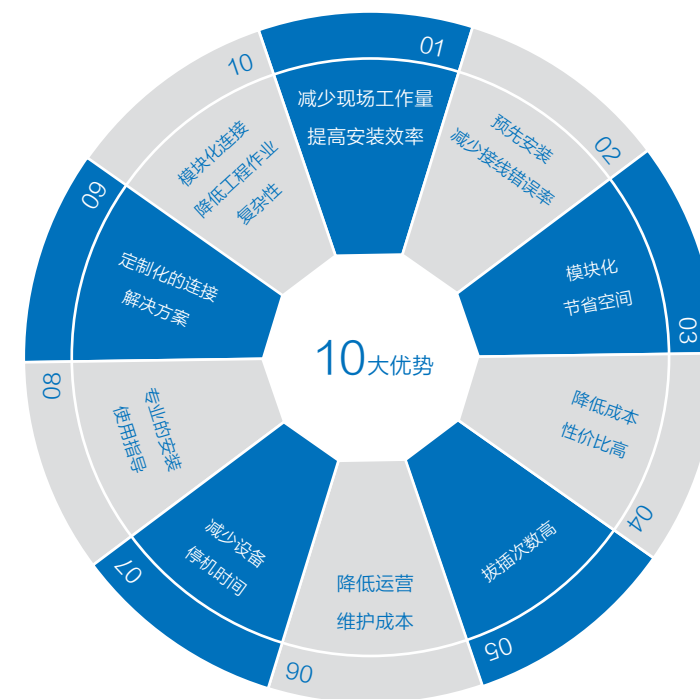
10大优势

01
减少现场工作量
提高安装效率

02
预先安装
减少接线错误率

03
模块化
节省空间

04
降低成本
性价比高

05
拔插次数高

06
降低运营
维护成本

07
减少设备
停机时间

08
专业的安装
使用指导

09
定制化的连接
解决方案

10
模块化连接
降低工程作业
复杂性